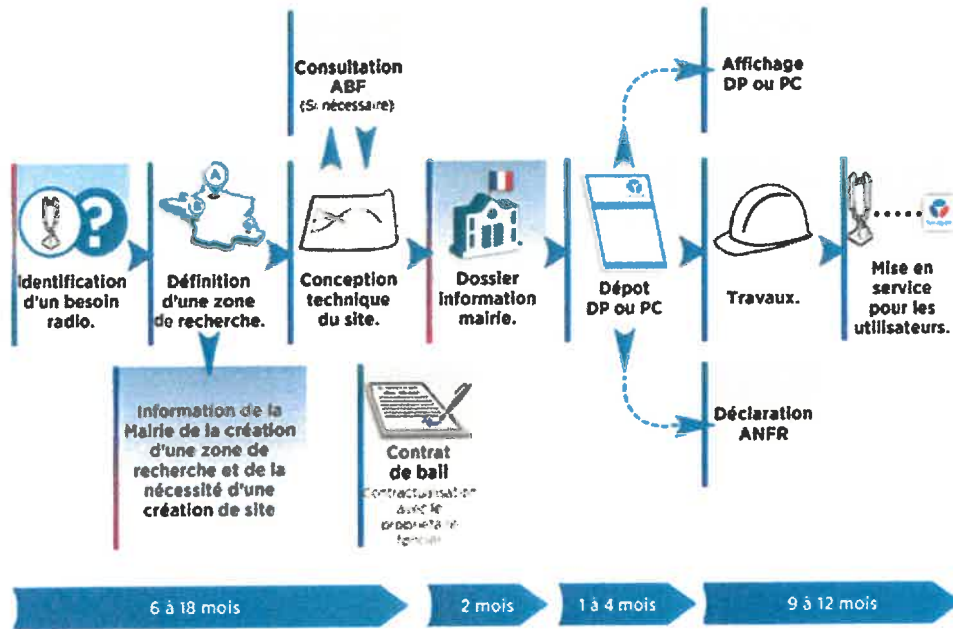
Identification d'un besoin radio.

Définition d'une zone de recherche.

Information de la Mairie de la création d'une zone de recherche et de la nécessité d'une création de site

Consultation ABF (Si nécessaire)

Conception technique du site.

Contrat de bail
Contractualisation avec le propriétaire foncier

Dossier information mairie.

Dépot DP ou PC

Affichage DP ou PC

Déclaration ANFR

Travaux.

Mise en service pour les utilisateurs.

6 à 18 mois

2 mois

1 à 4 mois

9 à 12 mois